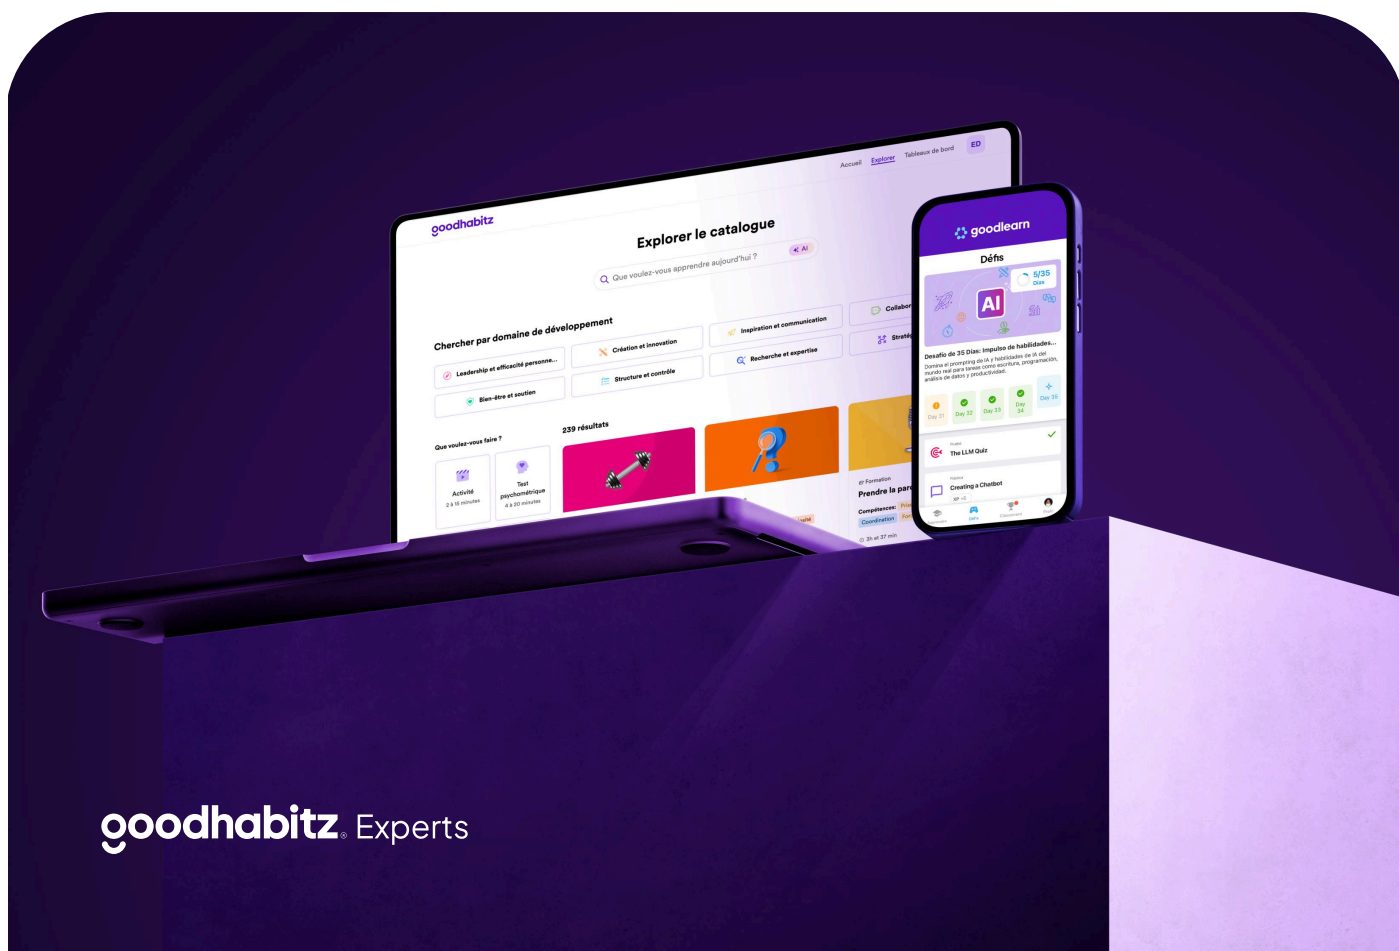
Accueil Explorer Tableaux de bord ED

goodhabitz

Explorer le catalogue

Que voulez-vous apprendre aujourd'hui ? AI

Chercher par domaine de développement

Leadership et efficacité personne...

Création et innovation

Inspiration et communication

Collabor

Bien-être et soutien

Structure et contrôle

Recherche et expertise

Straté

Que voulez-vous faire ?

Activité 2 à 15 minutes

Test psychométrique 4 à 20 minutes

239 résultats

Formation

Prendre la par

Compétences:

Coordination

3h et 37 min

goodlearn

Défis

5/35 Días

AI

Desafío de 35 Días: Impulso de habilidades...

Domina el prompting de IA y habilidades de IA del mundo real para tareas como escritura, programación, análisis de datos y productividad.

Day 31 Day 32 Day 33 Day 34 Day 35

The LLM Quiz

Creating a Chatbot

Défis

goodhabitz. Experts